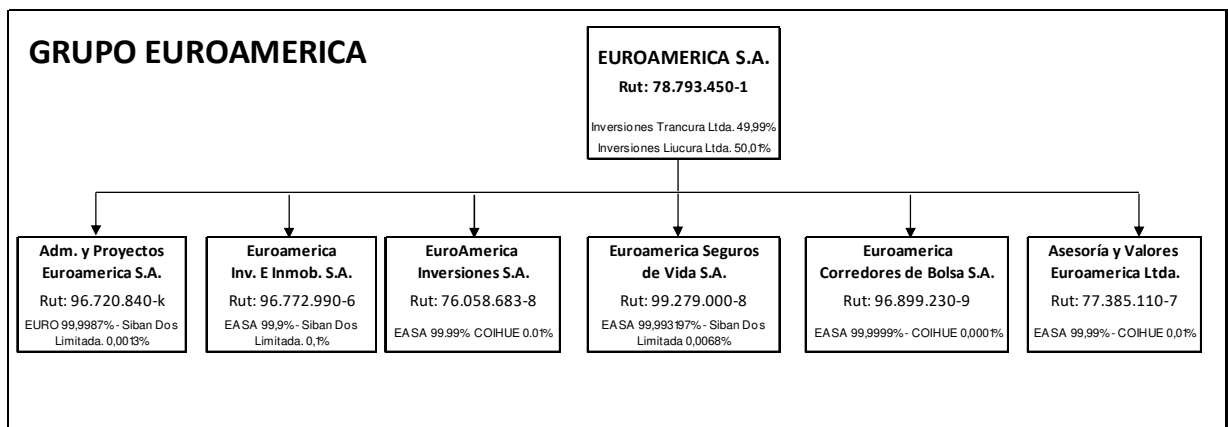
GRUPO EUROAMERICA

EUROAMERICA S.A.
Rut: 78.793.450-1
Inversiones Trancura Ltda. 49,99%
Inversiones Liucura Ltda. 50,01%

Adm. y Proyectos Euroamerica S.A.
Rut: 96.720.840-k
EURO 99,9987% - Siban Dos Limitada. 0,0013%

Euroamerica Inv. E Inmob. S.A.
Rut: 96.772.990-6
EASA 99,9% - Siban Dos Limitada. 0,1%

EuroAmerica Inversiones S.A.
Rut: 76.058.683-8
EASA 99.99% COIHUE 0.01%

Euroamerica Seguros de Vida S.A.
Rut: 99.279.000-8
EASA 99,993197% - Siban Dos Limitada 0,0068%

Euroamerica Corredores de Bolsa S.A.
Rut: 96.899.230-9
EASA 99,9999% - COIHUE 0,0001%

Asesoría y Valores Euroamerica Ltda.
Rut: 77.385.110-7
EASA 99,99% - COIHUE 0,01%